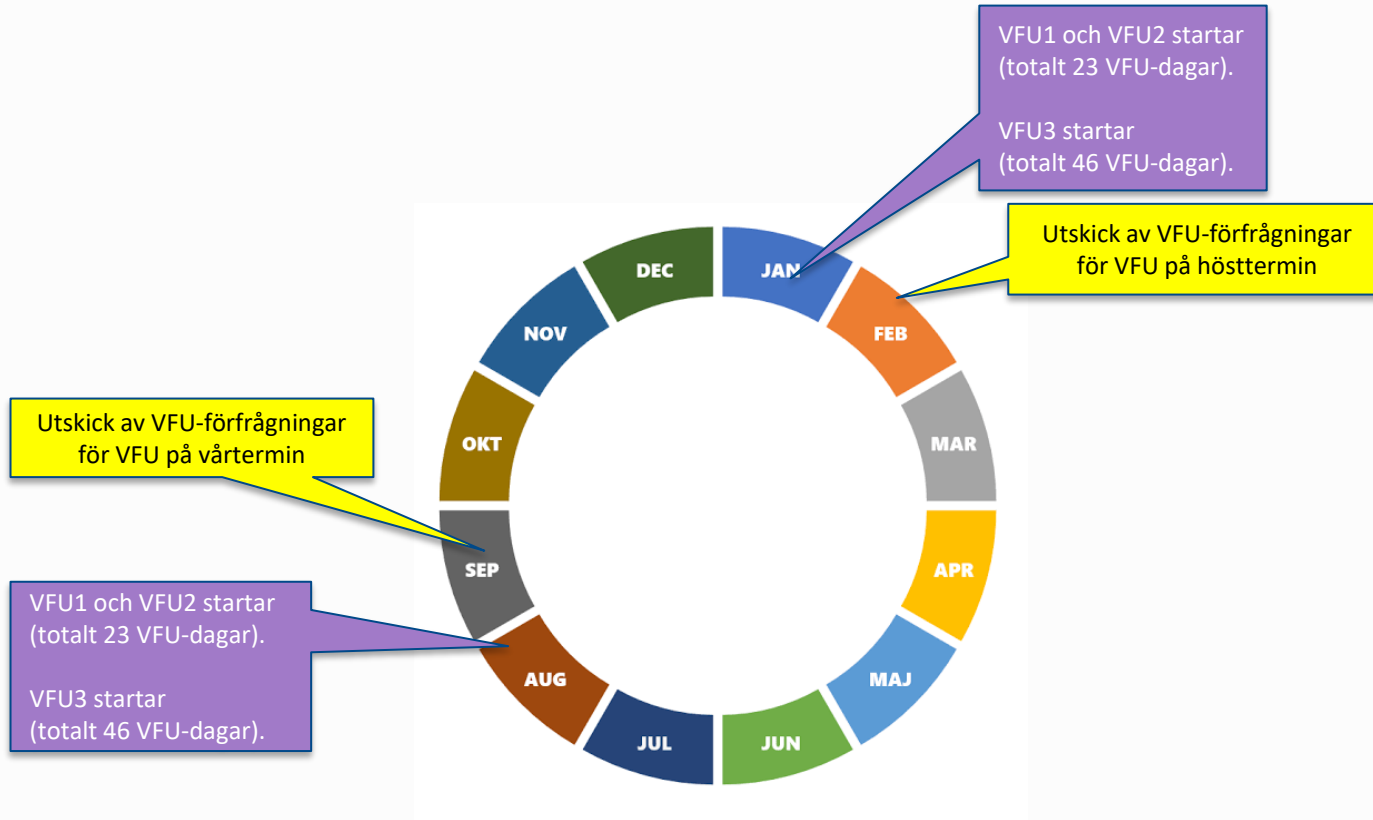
VFU1 och VFU2 startar (totalt 23 VFU-dagar).

VFU3 startar (totalt 46 VFU-dagar).

Utskick av VFU-förfrågningar för VFU på hösttermin

JAN
FEB
MAR
APR
MAJ
JUN
JUL
AUG
SEP
OKT
NOV
DEC

Utskick av VFU-förfrågningar för VFU på vårtermin

VFU1 och VFU2 startar (totalt 23 VFU-dagar).

VFU3 startar (totalt 46 VFU-dagar).